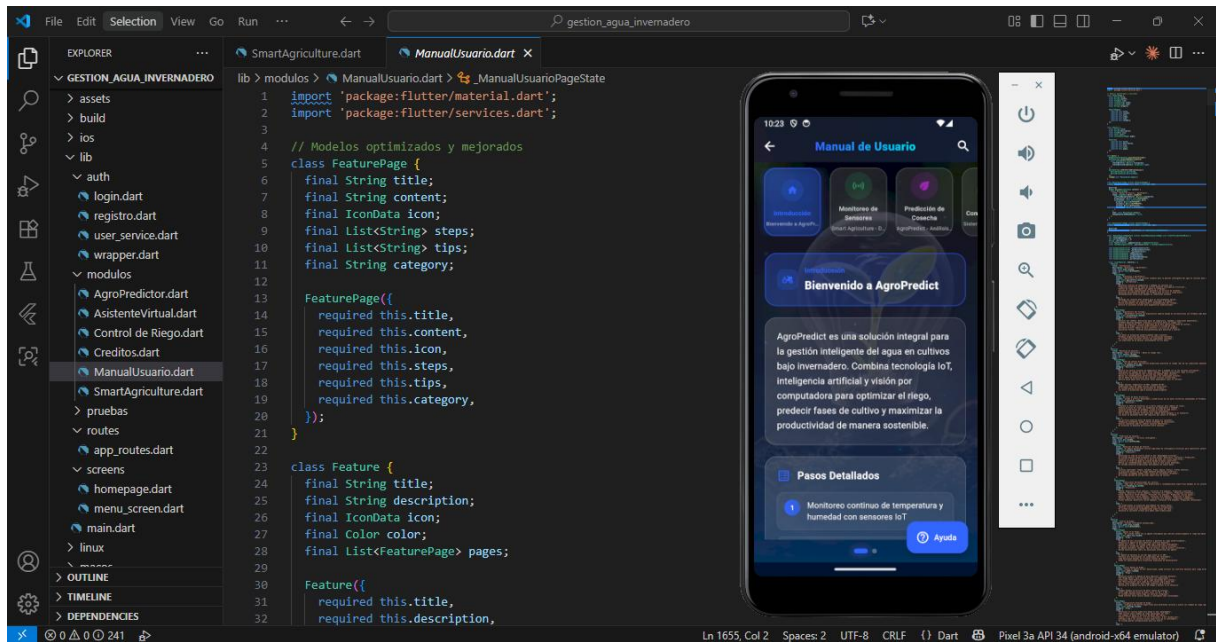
File Edit Selection View Go Run ··· ← → gestion_agua_invernadero

EXPLORER ···
GESTION_AGUA_INVERNADERO
> assets
> build
> ios
lib
auth
login.dart
registro.dart
user_service.dart
wrapper.dart
modulos
AgroPredictor.dart
AsistenteVirtual.dart
Control de Riego.dart
Creditos.dart
ManualUsuario.dart
SmartAgriculture.dart
> pruebas
routes
app_routes.dart
screens
homepage.dart
menu_screen.dart
main.dart
> linux
> OUTLINE
> TIMELINE
> DEPENDENCIES

SmartAgriculture.dart ManualUsuario.dart ×

lib > modulos > ManualUsuario.dart > _ManualUsuarioPageState

```
1 import 'package:flutter/material.dart';
2 import 'package:flutter/services.dart';
3
4 // Modelos optimizados y mejorados
5 class FeaturePage {
6   final String title;
7   final String content;
8   final IconData icon;
9   final List<String> steps;
10  final List<String> tips;
11  final String category;
12
13  FeaturePage({
14    required this.title,
15    required this.content,
16    required this.icon,
17    required this.steps,
18    required this.tips,
19    required this.category,
20  });
21 }
22
23 class Feature {
24   final String title;
25   final String description;
26   final IconData icon;
27   final Color color;
28   final List<FeaturePage> pages;
29
30   Feature({
31     required this.title,
32     required this.description,
```

10:23
Manual de Usuario
Introducción
Bienvenido a AgroPr...
Monitoreo de Sensores
Smart Agriculture - S...
Predicción de Cosecha
AgroPredict - Análisis...
Con
Introducción
Bienvenido a AgroPredict
AgroPredict es una solución integral para la gestión inteligente del agua en cultivos bajo invernadero. Combina tecnología IoT, inteligencia artificial y visión por computadora para optimizar el riego, predecir fases de cultivo y maximizar la productividad de manera sostenible.
Pasos Detallados
1 Monitoreo continuo de temperatura y humedad con sensores IoT
Ayuda

⊗ 0 ⚠ 0 ⓘ 241
Ln 1655, Col 2 Spaces: 2 UTF-8 CRLF {} Dart Pixel 3a API 34 (android-x64 emulator)